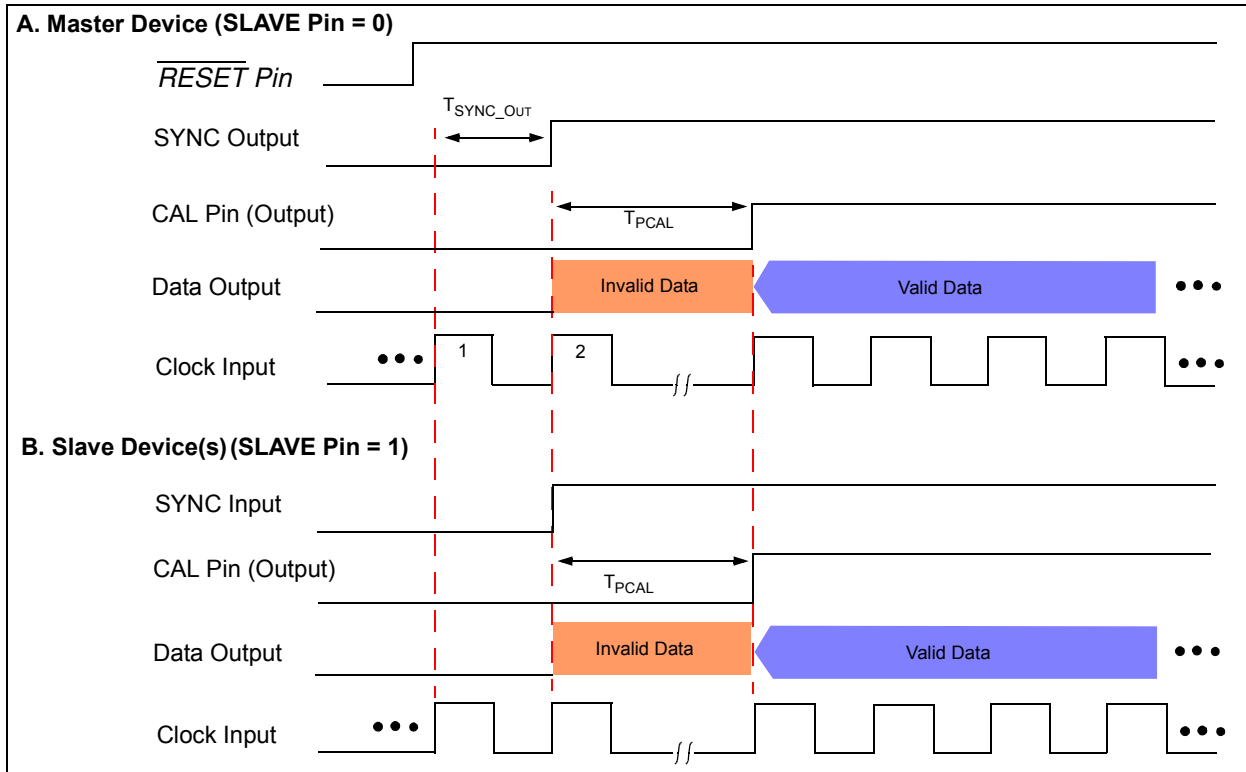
A. Master Device (SLAVE Pin = 0)

$\overline{RESET}$ Pin

$T_{SYNC\_OUT}$

SYNC Output

CAL Pin (Output)

$T_{PCAL}$

Data Output

Invalid Data

Valid Data

Clock Input

1

2

B. Slave Device(s) (SLAVE Pin = 1)

SYNC Input

CAL Pin (Output)

$T_{PCAL}$

Data Output

Invalid Data

Valid Data

Clock Input